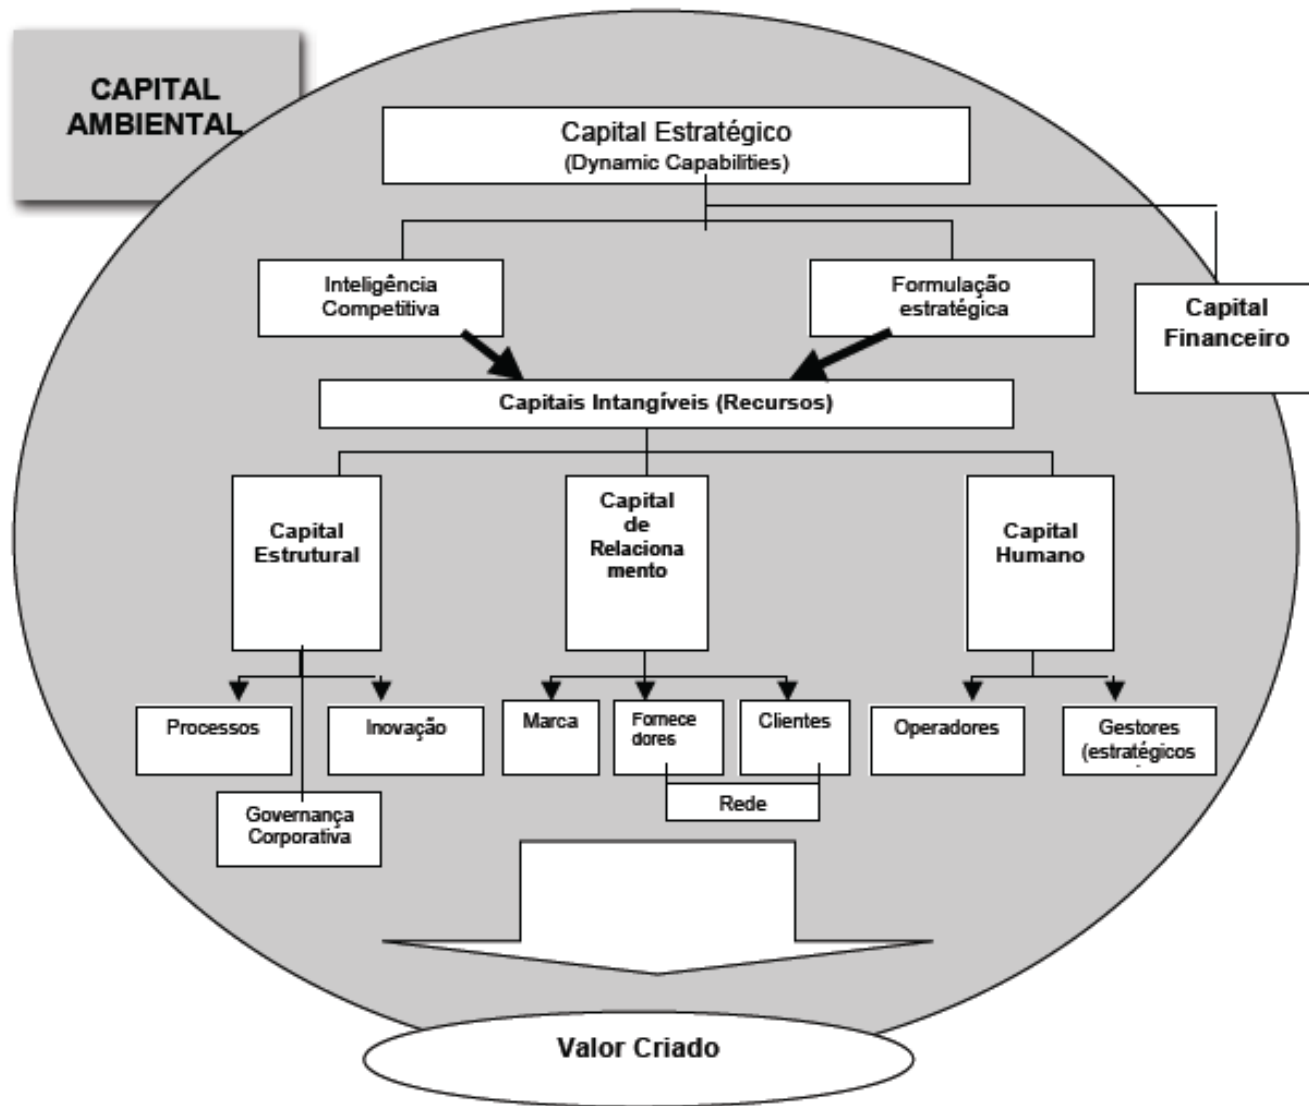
CAPITAL AMBIENTAL

Capital Estratégico
(Dynamic Capabilities)

Inteligência Competitiva

Formulação estratégica

Capital Financeiro

Capitais Intangíveis (Recursos)

Capital Estrutural

Capital de Relacionamento

Capital Humano

Processos

Inovação

Governança Corporativa

Marca

Fornecedores

Clientes

Rede

Operadores

Gestores (estratégicos

Valor Criado